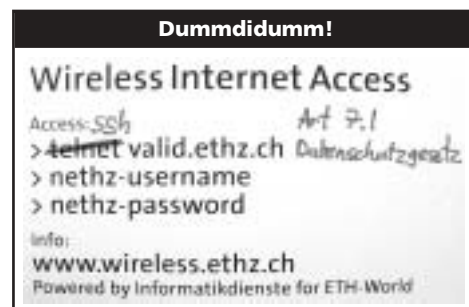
Dummdidumm!

Wireless Internet Access

Access: ssh

> ~~telnet~~ valid.ethz.ch

Art 7.1
Datenschutzgesetz

> nethz-username
> nethz-password

Info:
www.wireless.ethz.ch
Powered by Informatikdienste for ETH-World